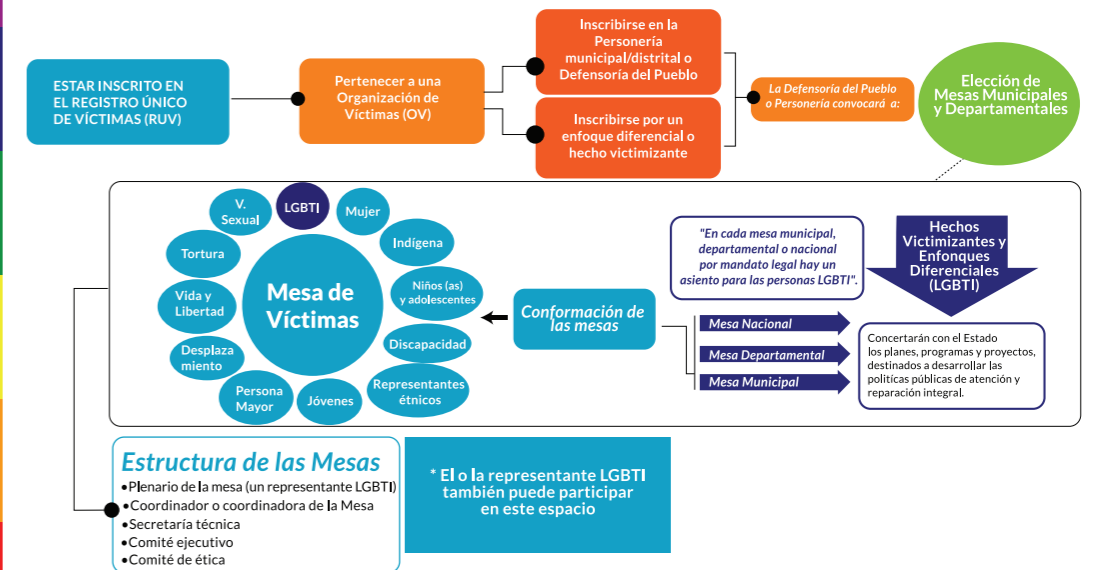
ESTAR INSCRITO EN EL REGISTRO ÚNICO DE VÍCTIMAS (RUV)

Pertenecer a una Organización de Víctimas (OV)

Inscribirse en la Personería municipal/distrital o Defensoría del Pueblo

Inscribirse por un enfoque diferencial o hecho victimizante

La Defensoría del Pueblo o Personería convocará a:

Elección de Mesas Municipales y Departamentales

V. Sexual

LGBTI

Mujer

Indígena

Tortura

Niños (as) y adolescentes

Vida y Libertad

Mesa de Víctimas

Discapacidad

Desplaza miento

Representantes étnicos

Persona Mayor

Jóvenes

"En cada mesa municipal, departamental o nacional por mandato legal hay un asiento para las personas LGBTI".

Hechos Victimizantes y Enfonques Diferenciales (LGBTI)

Conformación de las mesas

Mesa Nacional

Mesa Departamental

Mesa Municipal

Concertarán con el Estado los planes, programas y proyectos, destinados a desarrollar las políticas públicas de atención y reparación integral.

Estructura de las Mesas
•Plenario de la mesa (un representante LGBTI)
•Coordinador o coordinadora de la Mesa
•Secretaría técnica
•Comité ejecutivo
•Comité de ética

* El o la representante LGBTI también puede participar en este espacio